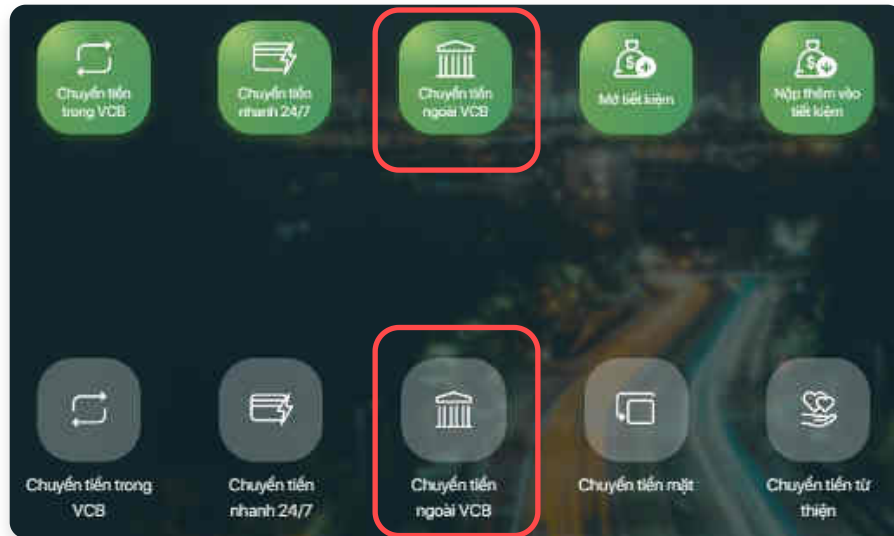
Chuyển tiền trong VCB

Chuyển tiền nhanh 24/7

Chuyển tiền ngoài VCB

Mở tiết kiệm

Nộp thêm vào tiết kiệm

Chuyển tiền trong VCB

Chuyển tiền nhanh 24/7

Chuyển tiền ngoài VCB

Chuyển tiền mặt

Chuyển tiền từ thiện